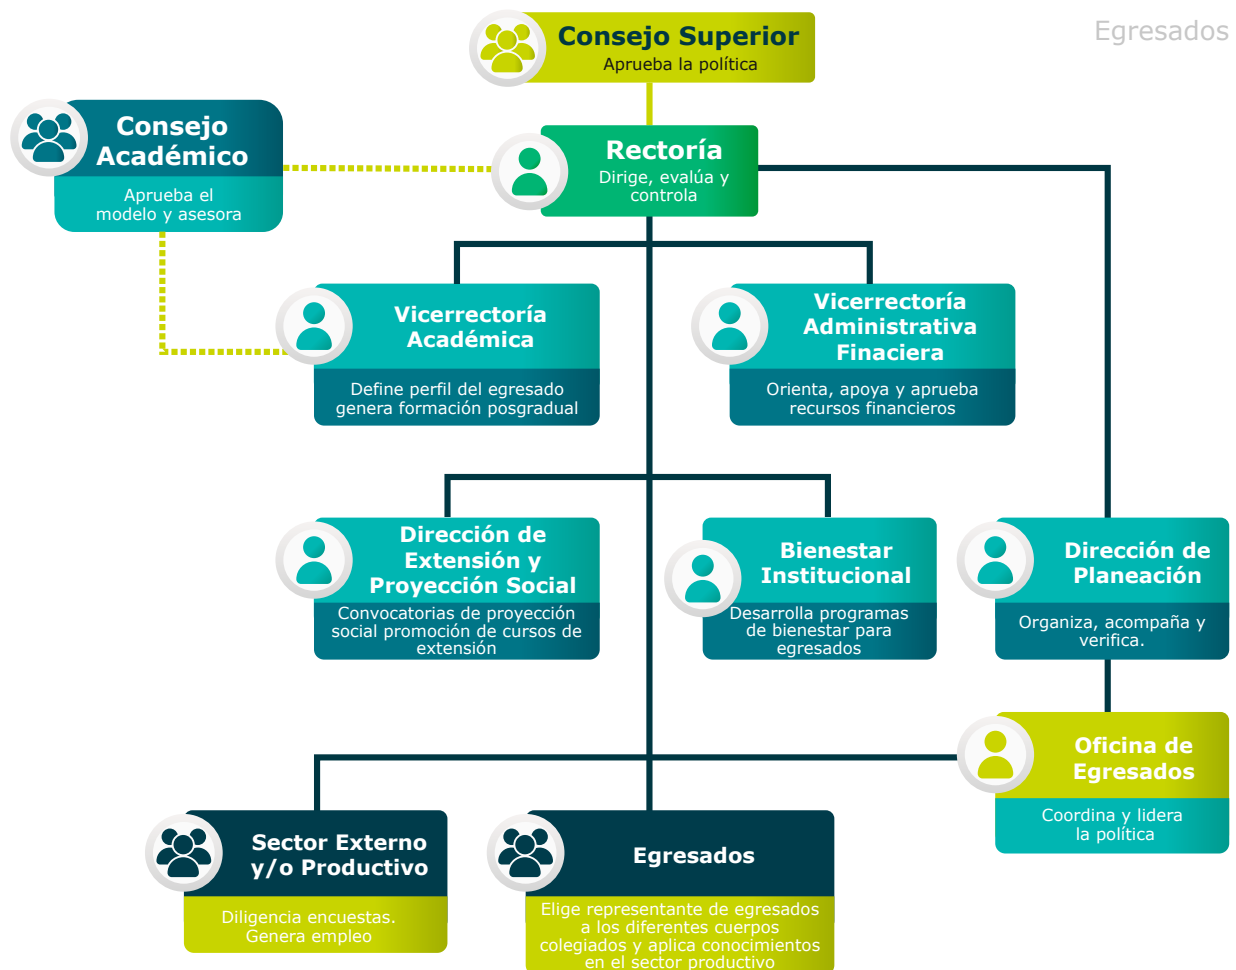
Egresados

Consejo Superior
Aprueba la política

Consejo Académico
Aprueba el modelo y asesora

Rectoría
Dirige, evalúa y controla

Vicerrectoría Académica
Define perfil del egresado genera formación posgradual

Vicerrectoría Administrativa Finaciera
Orienta, apoya y aprueba recursos financieros

Dirección de Extensión y Proyección Social
Convocatorias de proyección social promoción de cursos de extensión

Bienestar Institucional
Desarrolla programas de bienestar para egresados

Dirección de Planeación
Organiza, acompaña y verifica.

Oficina de Egresados
Coordina y lidera la política

Sector Externo y/o Productivo
Diligencia encuestas. Genera empleo

Egresados
Elige representante de egresados a los diferentes cuerpos colegiados y aplica conocimientos en el sector productivo